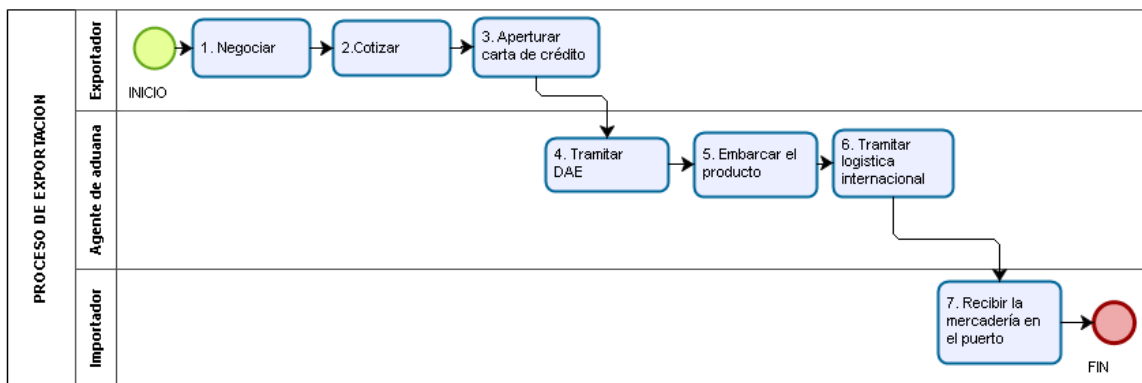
PROCESO DE EXPORTACION

Exportador

INICIO

1. Negociar

2.Cotizar

3. Aperturar carta de crédito

Agente de aduana

4. Tramitar DAE

5. Embarcar el producto

6. Tramitar logística internacional

Importador

7. Recibir la mercadería en el puerto

FIN